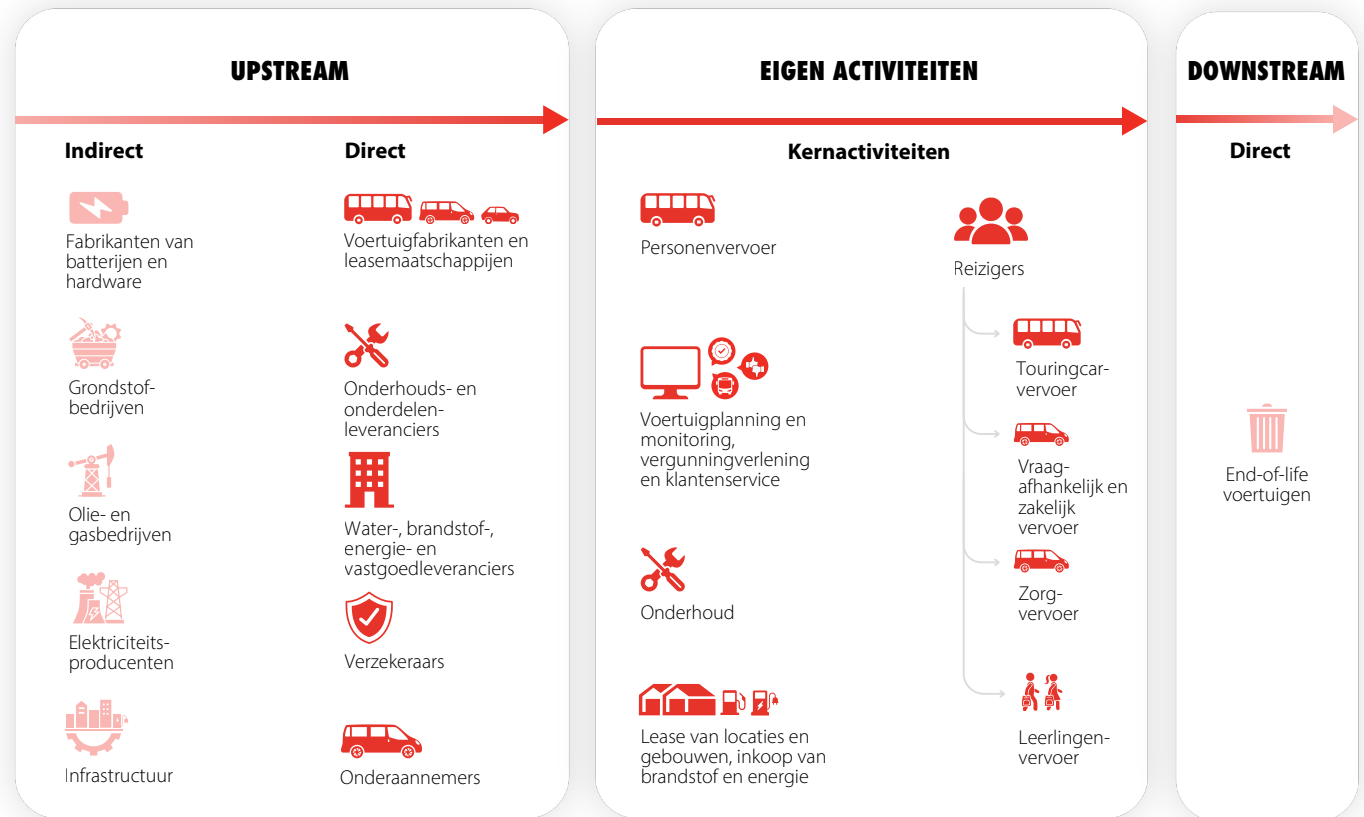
UPSTREAM

Indirect

Fabrikanten van batterijen en hardware

Grondstofbedrijven

Olie- en gasbedrijven

Elektriciteitsproducenten

Infrastructuur

Direct

Voertuigfabrikanten en leasemaatschappijen

Onderhouds- en onderdelenleveranciers

Water-, brandstof-, energie- en vastgoedleveranciers

Verzekeraars

Onderaannemers

EIGEN ACTIVITEITEN

Kernactiviteiten

Personenvervoer

Voertuigplanning en monitoring, vergunningverlening en klantenservice

Onderhoud

Lease van locaties en gebouwen, inkoop van brandstof en energie

Reizigers

Touringcarvervoer

Vraagafhankelijk en zakelijk vervoer

Zorgvervoer

Leerlingenvervoer

DOWNSTREAM

Direct

End-of-life voertuigen